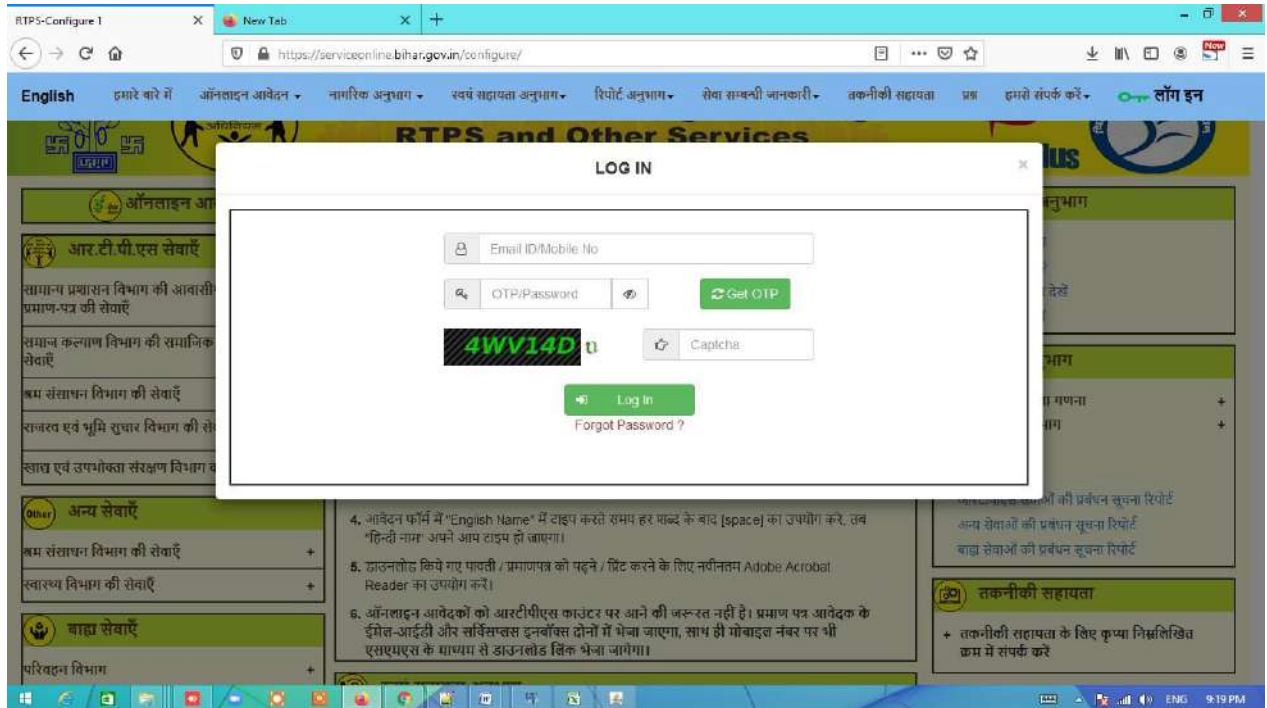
RTPS-Configure 1 × New Tab × +

https://serviceonline.bihar.gov.in/configure/

English हमारे बारे में ऑनलाइन आवेदन नागरिक अनुभाग स्वयं सहायता अनुभाग रिपोर्ट अनुभाग सेवा सम्बन्धी जानकारी तकनीकी सहायता प्रश्न हमसे संपर्क करें लॉग इन

RTPS and Other Services

LOG IN ×

Email ID/Mobile No
OTP/Password
Get OTP
4WV14D
Captcha
Log In
Forgot Password ?

ऑनलाइन आ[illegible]
आर.टी.पी.एस सेवाएँ
सामान्य प्रशासन विभाग की आवासीय प्रमाण-पत्र की सेवाएँ
समाज कल्याण विभाग की सामाजिक सेवाएँ
श्रम संसाधन विभाग की सेवाएँ
राजस्व एवं भूमि सुधार विभाग की से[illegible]
खाद्य एवं उपभोक्ता संरक्षण विभाग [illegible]
Other अन्य सेवाएँ
श्रम संसाधन विभाग की सेवाएँ +
स्वास्थ्य विभाग की सेवाएँ +
बाह्य सेवाएँ
परिवहन विभाग +

4. आवेदन फॉर्म में "English Name" में टाइप करते समय हर शब्द के बाद [space] का उपयोग करें, तब "हिन्दी नाम" अपने आप टाइप हो जाएगा।
5. डाउनलोड किये गए पावती / प्रमाणपत्र को पढ़ने / प्रिंट करने के लिए नवीनतम Adobe Acrobat Reader का उपयोग करें।
6. ऑनलाइन आवेदकों को आरटीपीएस काउंटर पर आने की जरूरत नहीं है। प्रमाण पत्र आवेदक के ईमेल-आईडी और सर्विसप्लस इनबॉक्स दोनों में भेजा जाएगा, साथ ही मोबाइल नंबर पर भी एसएमएस के माध्यम से डाउनलोड लिंक भेजा जायेगा।

अनुभाग
देखें
भाग
गणना +
भाग +
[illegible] की प्रबंधन सूचना रिपोर्ट
अन्य सेवाओं की प्रबंधन सूचना रिपोर्ट
बाह्य सेवाओं की प्रबंधन सूचना रिपोर्ट
तकनीकी सहायता
+ तकनीकी सहायता के लिए कृप्या निम्नलिखित क्रम में संपर्क करे

ENG 9:19 PM